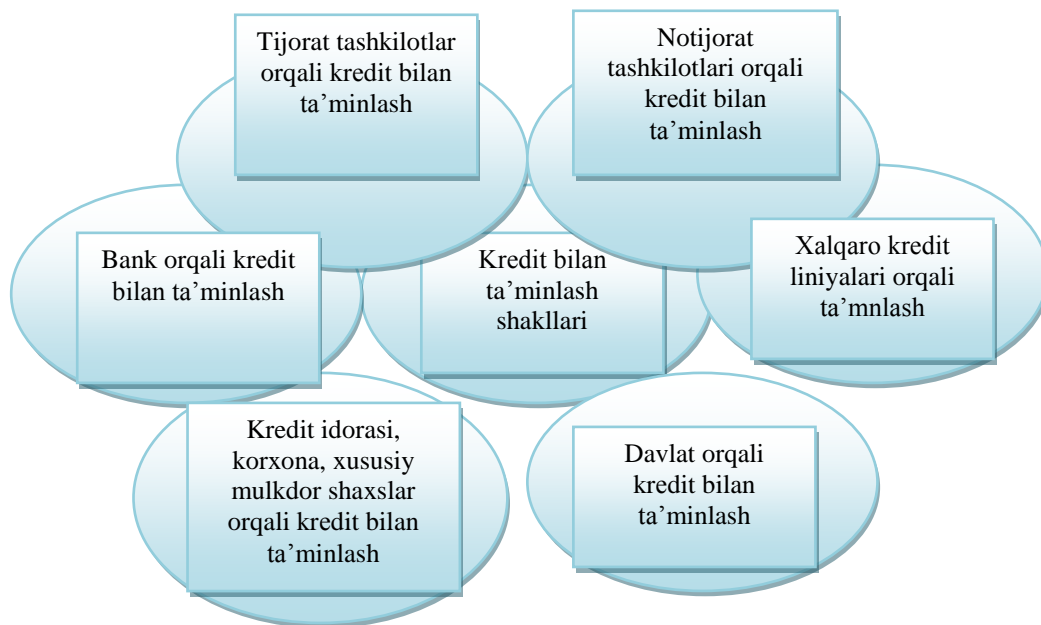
Tijorat tashkilotlar orqali kredit bilan ta’minlash

Notijorat tashkilotlari orqali kredit bilan ta’minlash

Bank orqali kredit bilan ta’minlash

Kredit bilan ta’minlash shakllari

Xalqaro kredit liniyalari orqali ta’mnlash

Kredit idorasi, korxona, xususiy mulkdor shaxslar orqali kredit bilan ta’minlash

Davlat orqali kredit bilan ta’minlash